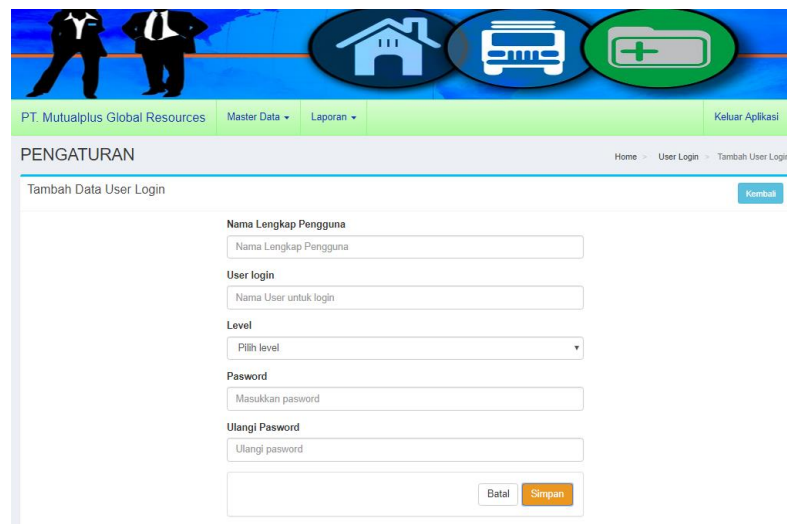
PT. Mutualplus Global Resources | Master Data ▾ | Laporan ▾ | Keluar Aplikasi

PENGATURAN

Home > User Login > Tambah User Logi

Tambah Data User Login

Kembali

Nama Lengkap Pengguna

Nama Lengkap Pengguna

User login

Nama User untuk login

Level

Pilih level

Pasword

Masukkan pasword

Ulangi Pasword

Ulangi pasword

Batal

Simpan